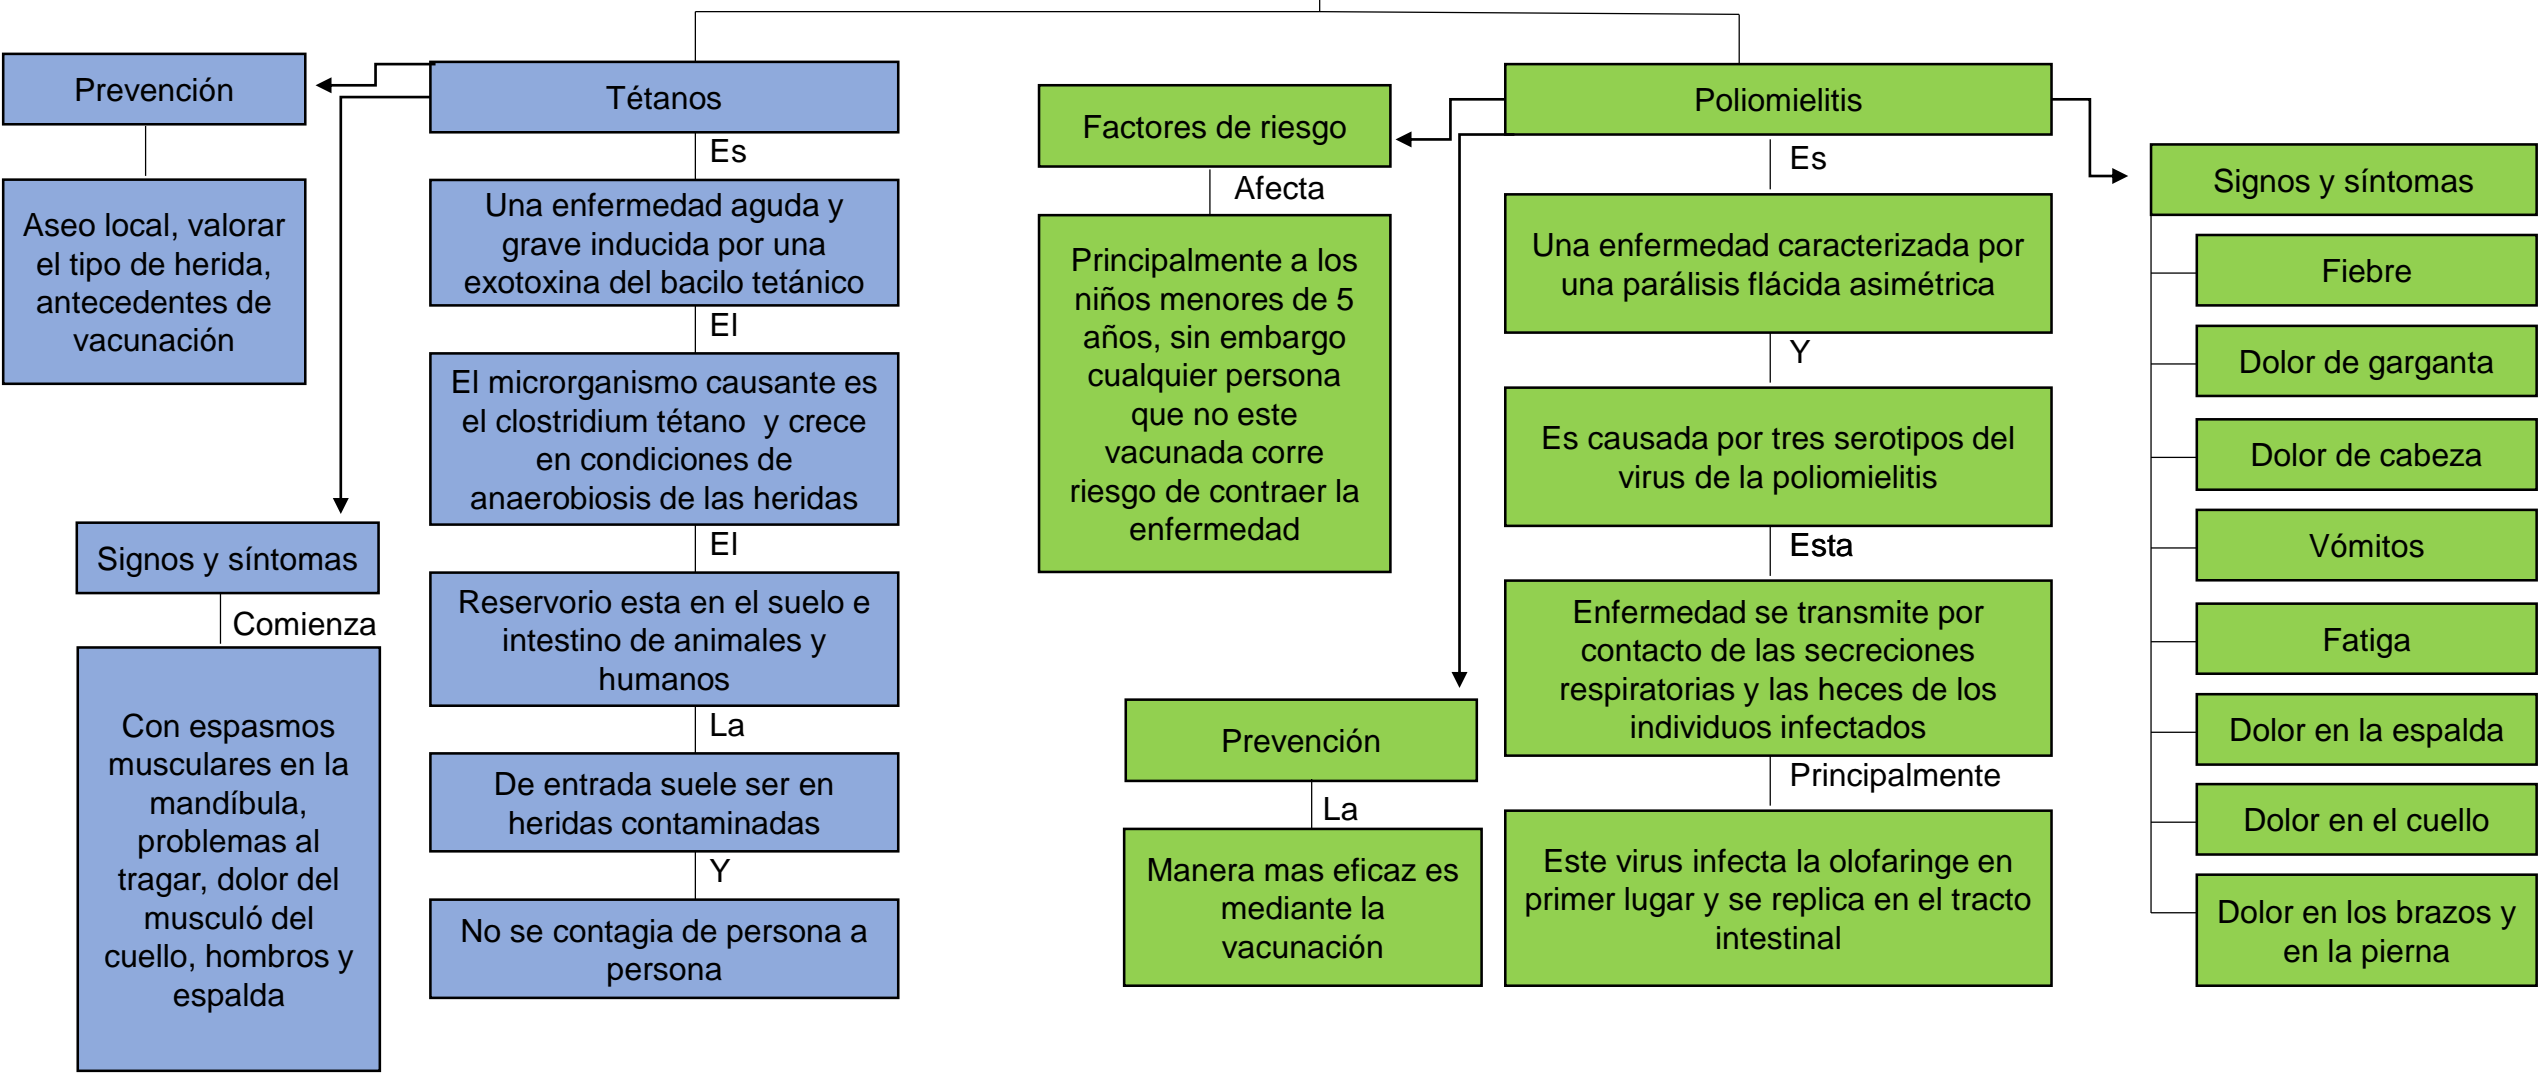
Prevención

Aseo local, valorar el tipo de herida, antecedentes de vacunación

Signos y síntomas

Comienza

Con espasmos musculares en la mandíbula, problemas al tragar, dolor del musculó del cuello, hombros y espalda

Tétanos

Es

Una enfermedad aguda y grave inducida por una exotoxina del bacilo tetánico

El

El microrganismo causante es el clostridium tétano y crece en condiciones de anaerobiosis de las heridas

El

Reservorio esta en el suelo e intestino de animales y humanos

La

De entrada suele ser en heridas contaminadas

Y

No se contagia de persona a persona

Factores de riesgo

Afecta

Principalmente a los niños menores de 5 años, sin embargo cualquier persona que no este vacunada corre riesgo de contraer la enfermedad

Prevención

La

Manera mas eficaz es mediante la vacunación

Poliomielitis

Es

Una enfermedad caracterizada por una parálisis flácida asimétrica

Y

Es causada por tres serotipos del virus de la poliomielitis

Esta

Enfermedad se transmite por contacto de las secreciones respiratorias y las heces de los individuos infectados

Principalmente

Este virus infecta la olofaringe en primer lugar y se replica en el tracto intestinal

Signos y síntomas

Fiebre

Dolor de garganta

Dolor de cabeza

Vómitos

Fatiga

Dolor en la espalda

Dolor en el cuello

Dolor en los brazos y en la pierna